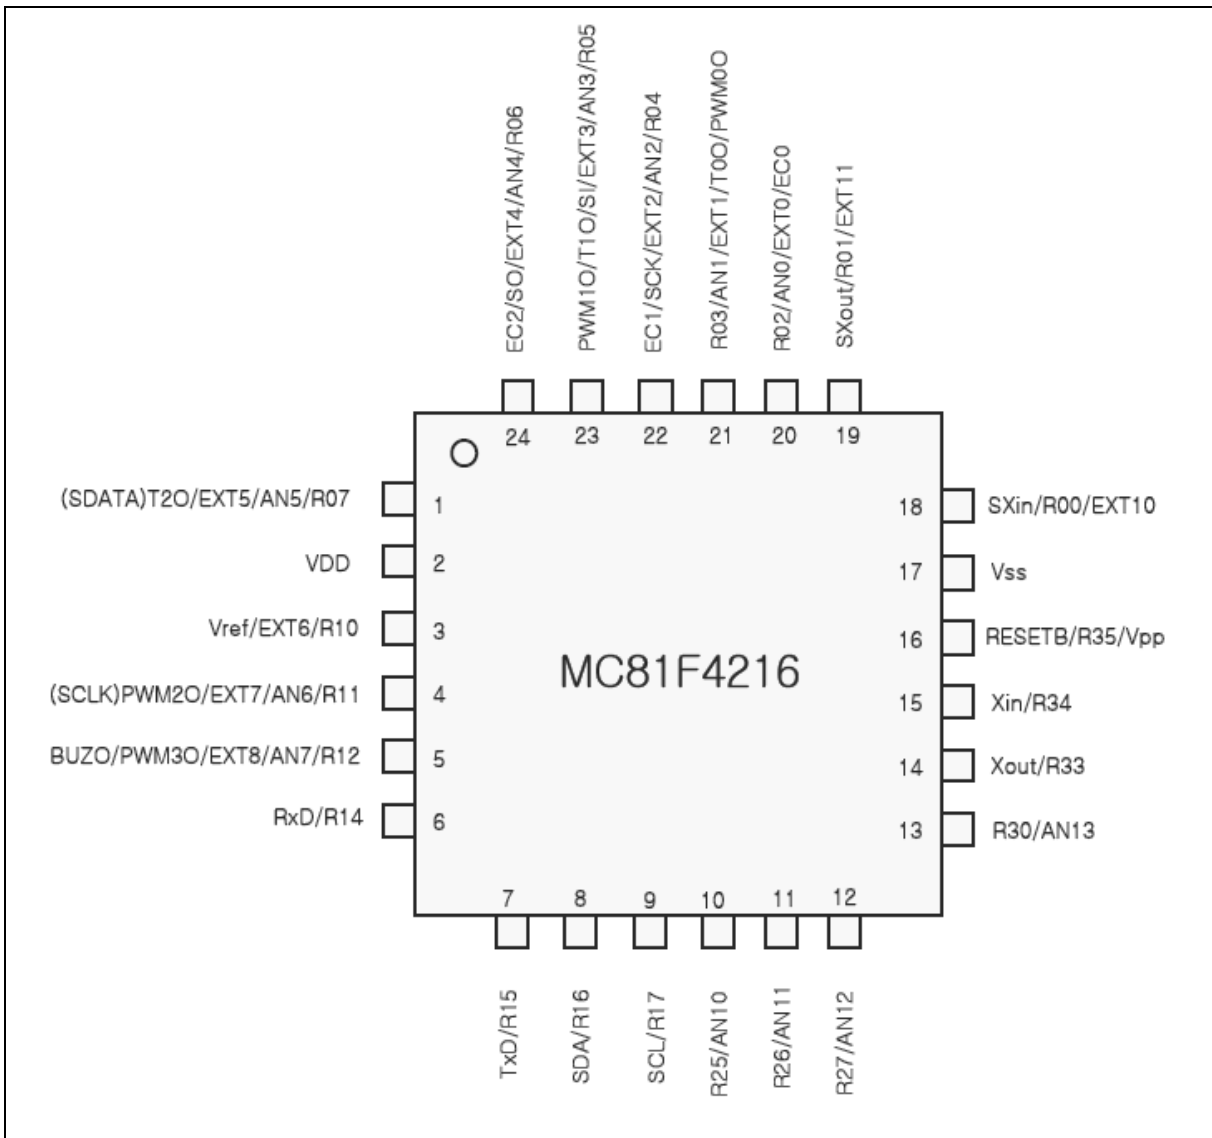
EC2/SO/EXT4/AN4/R06
PWM1O/T1O/SI/EXT3/AN3/R05
EC1/SCK/EXT2/AN2/R04
R03/AN1/EXT1/T0O/PWM0O
R02/AN0/EXT0/EC0
SXout/R01/EXT11

24 23 22 21 20 19

(SDATA)T2O/EXT5/AN5/R07 1
VDD 2
Vref/EXT6/R10 3
(SCLK)PWM2O/EXT7/AN6/R11 4
BUZO/PWM3O/EXT8/AN7/R12 5
RxD/R14 6

18 SXin/R00/EXT10
17 Vss
16 RESETB/R35/Vpp
15 Xin/R34
14 Xout/R33
13 R30/AN13

MC81F4216

7 8 9 10 11 12

TxD/R15
SDA/R16
SCL/R17
R25/AN10
R26/AN11
R27/AN12